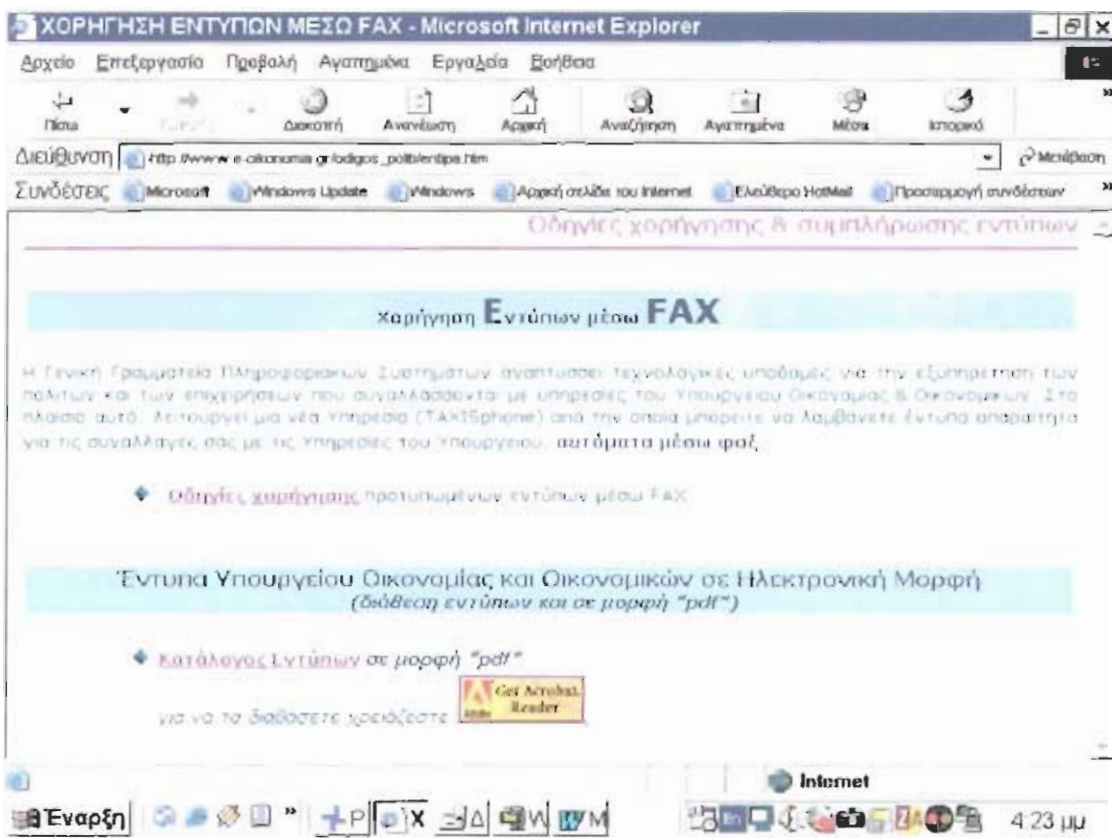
ΧΟΡΗΓΗΣΗ ΕΝΤΥΠΩΝ ΜΕΣΩ FAX - Microsoft Internet Explorer

Αρχείο Επεξεργασία Προβολή Αγαπημένα Εργαλεία Βοήθεια

Πίσω Εμπρός Διακοπή Ανανέωση Αρχική Αναζήτηση Αγαπημένα Μέσα Ιστορικό

Διεύθυνση http://www.e-oikonomia.gr/odigos_polib/entipa.htm Μετάβαση

Συνδέσεις Microsoft Windows Update Windows Αρχική σελίδα του Internet Ελεύθερο HotMail Προσαρμογή συνδέσεων

Οδηγίες χορήγησης & συμπλήρωσης εντύπων

Χορήγηση Εντύπων μέσω FAX

Η Γενική Γραμματεία Πληροφοριακών Συστημάτων αναπτύσσει τεχνολογικές υποδομές για την εξυπηρέτηση των πολιτών και των επιχειρήσεων που συναλλάσσονται με υπηρεσίες του Υπουργείου Οικονομίας & Οικονομικών. Στο πλαίσιο αυτό, λειτουργεί μια νέα Υπηρεσία (TAXISphone) από την οποία μπορείτε να λαμβάνετε έντυπα απαραίτητα για τις συναλλαγές σας με τις Υπηρεσίες του Υπουργείου, αυτόματα μέσω φαξ.

Οδηγίες χορήγησης προτυπωμένων εντύπων μέσω FAX

Έντυπα Υπουργείου Οικονομίας και Οικονομικών σε Ηλεκτρονική Μορφή
(διάθεση εντύπων και σε μορφή "pdf")

Κατάλογος Εντύπων σε μορφή "pdf"

για να τα διαβάσετε χρειάζεστε Get Acrobat Reader

Internet

Έναρξη 4:23 μμ